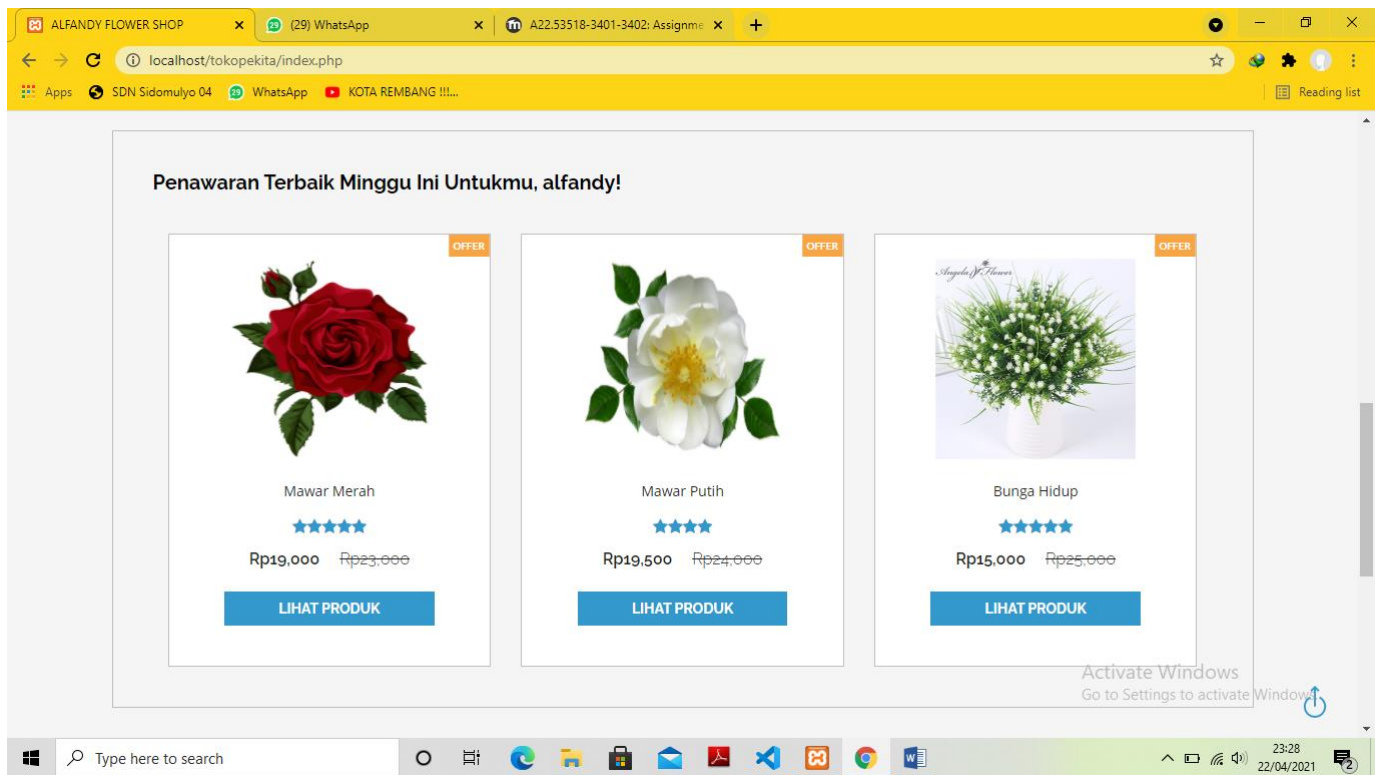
ALFANDY FLOWER SHOP ×
(29) WhatsApp ×
A22.53518-3401-3402: Assignme ×
+

localhost/tokopekita/index.php

Apps SDN Sidomulyo 04 WhatsApp KOTA REMBANG !!!...
Reading list

Penawaran Terbaik Minggu Ini Untukmu, alfandy!

OFFER
Mawar Merah
Rp19,000 Rp23,000
LIHAT PRODUK

OFFER
Mawar Putih
Rp19,500 Rp24,000
LIHAT PRODUK

OFFER
Angela Flower
Bunga Hidup
Rp15,000 Rp25,000
LIHAT PRODUK

Activate Windows
Go to Settings to activate Windows.

Type here to search
23:28
22/04/2021
2